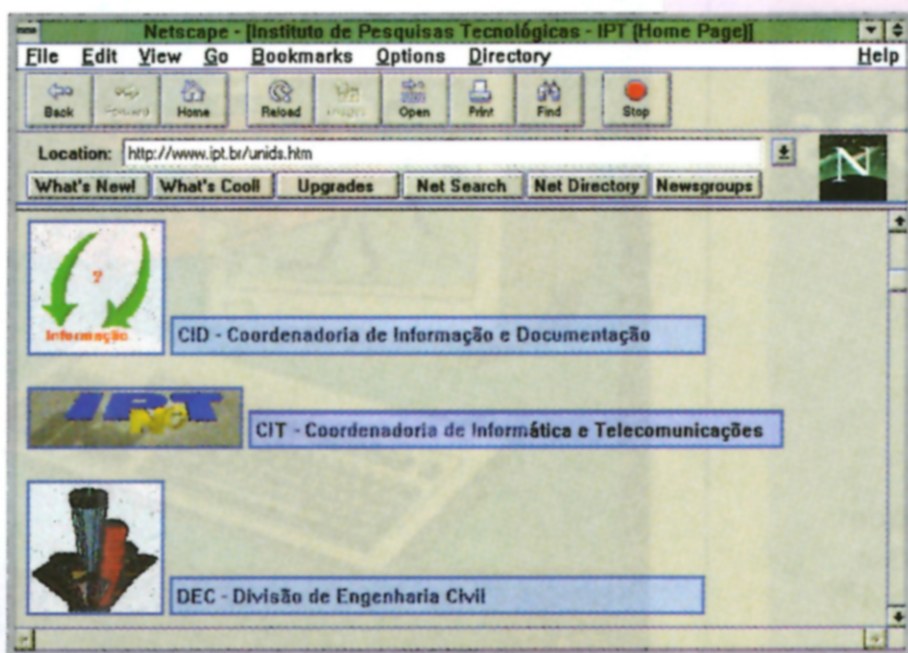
Netscape - [Instituto de Pesquisas Tecnológicas - IPT [Home Page]]

File Edit View Go Bookmarks Options Directory Help

Back Forward Home Reload Images Open Print Find Stop

Location: http://www.ipt.br/unids.htm

What's New! What's Cool! Upgrades Net Search Net Directory Newsgroups

N

?

Informação

CID - Coordenadoria de Informação e Documentação

IPT Net

CIT - Coordenadoria de Informática e Telecomunicações

DEC - Divisão de Engenharia Civil